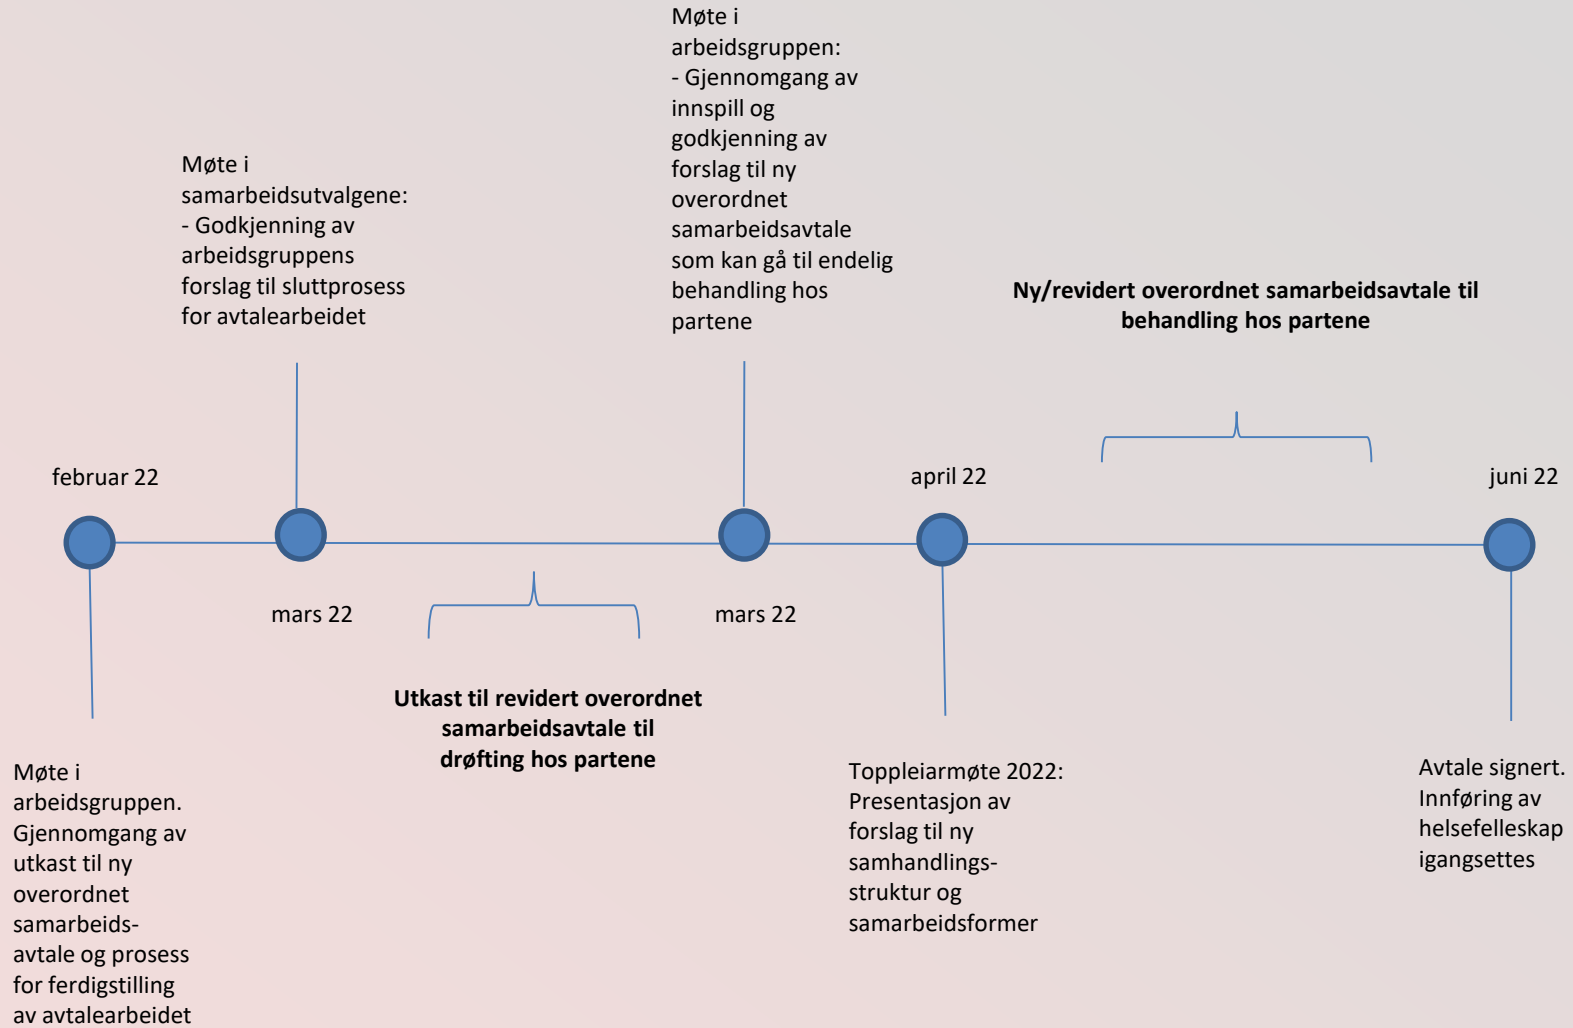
Møte i arbeidsgruppen:
- Gjennomgang av innspill og godkjenning av forslag til ny overordnet samarbeidsavtale som kan gå til endelig behandling hos partene

Møte i samarbeidsutvalgene:
- Godkjenning av arbeidsgruppens forslag til sluttprosess for avtalearbeidet

**Ny/revidert overordnet samarbeidsavtale til behandling hos partene**

februar 22

april 22

juni 22

mars 22

mars 22

**Utkast til revidert overordnet samarbeidsavtale til drøfting hos partene**

Møte i arbeidsgruppen. Gjennomgang av utkast til ny overordnet samarbeids-avtale og prosess for ferdigstilling av avtalearbeidet

Toppleiarmøte 2022: Presentasjon av forslag til ny samhandlings-struktur og samarbeidsformer

Avtale signert. Innføring av helsefelleskap igangsettes